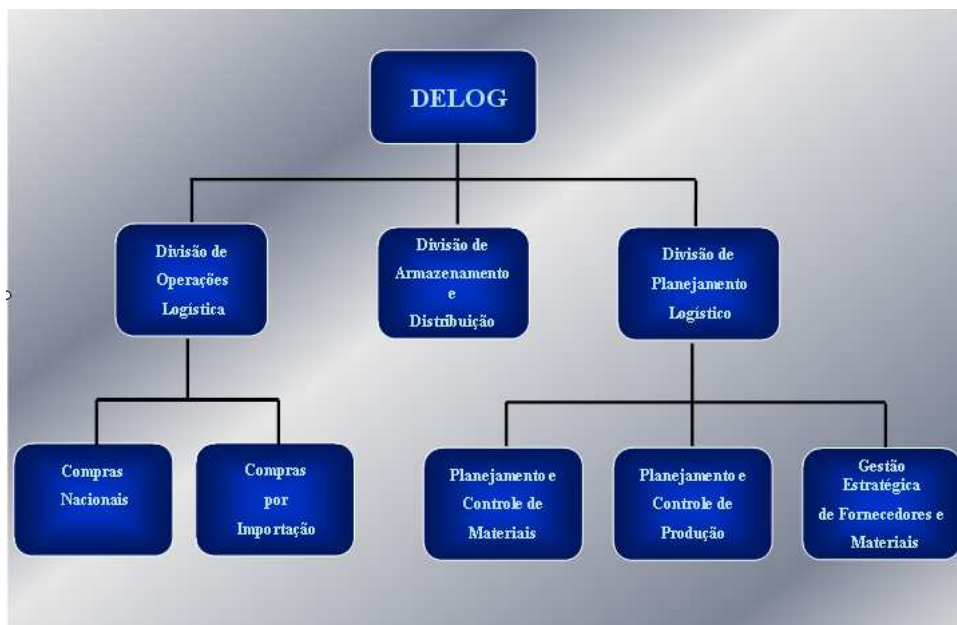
DELOG

Divisão de Operações Logística

Divisão de Armazenamento e Distribuição

Divisão de Planejamento Logístico

Compras Nacionais

Compras por Importação

Planejamento e Controle de Materiais

Planejamento e Controle de Produção

Gestão Estratégica de Fornecedores e Materiais